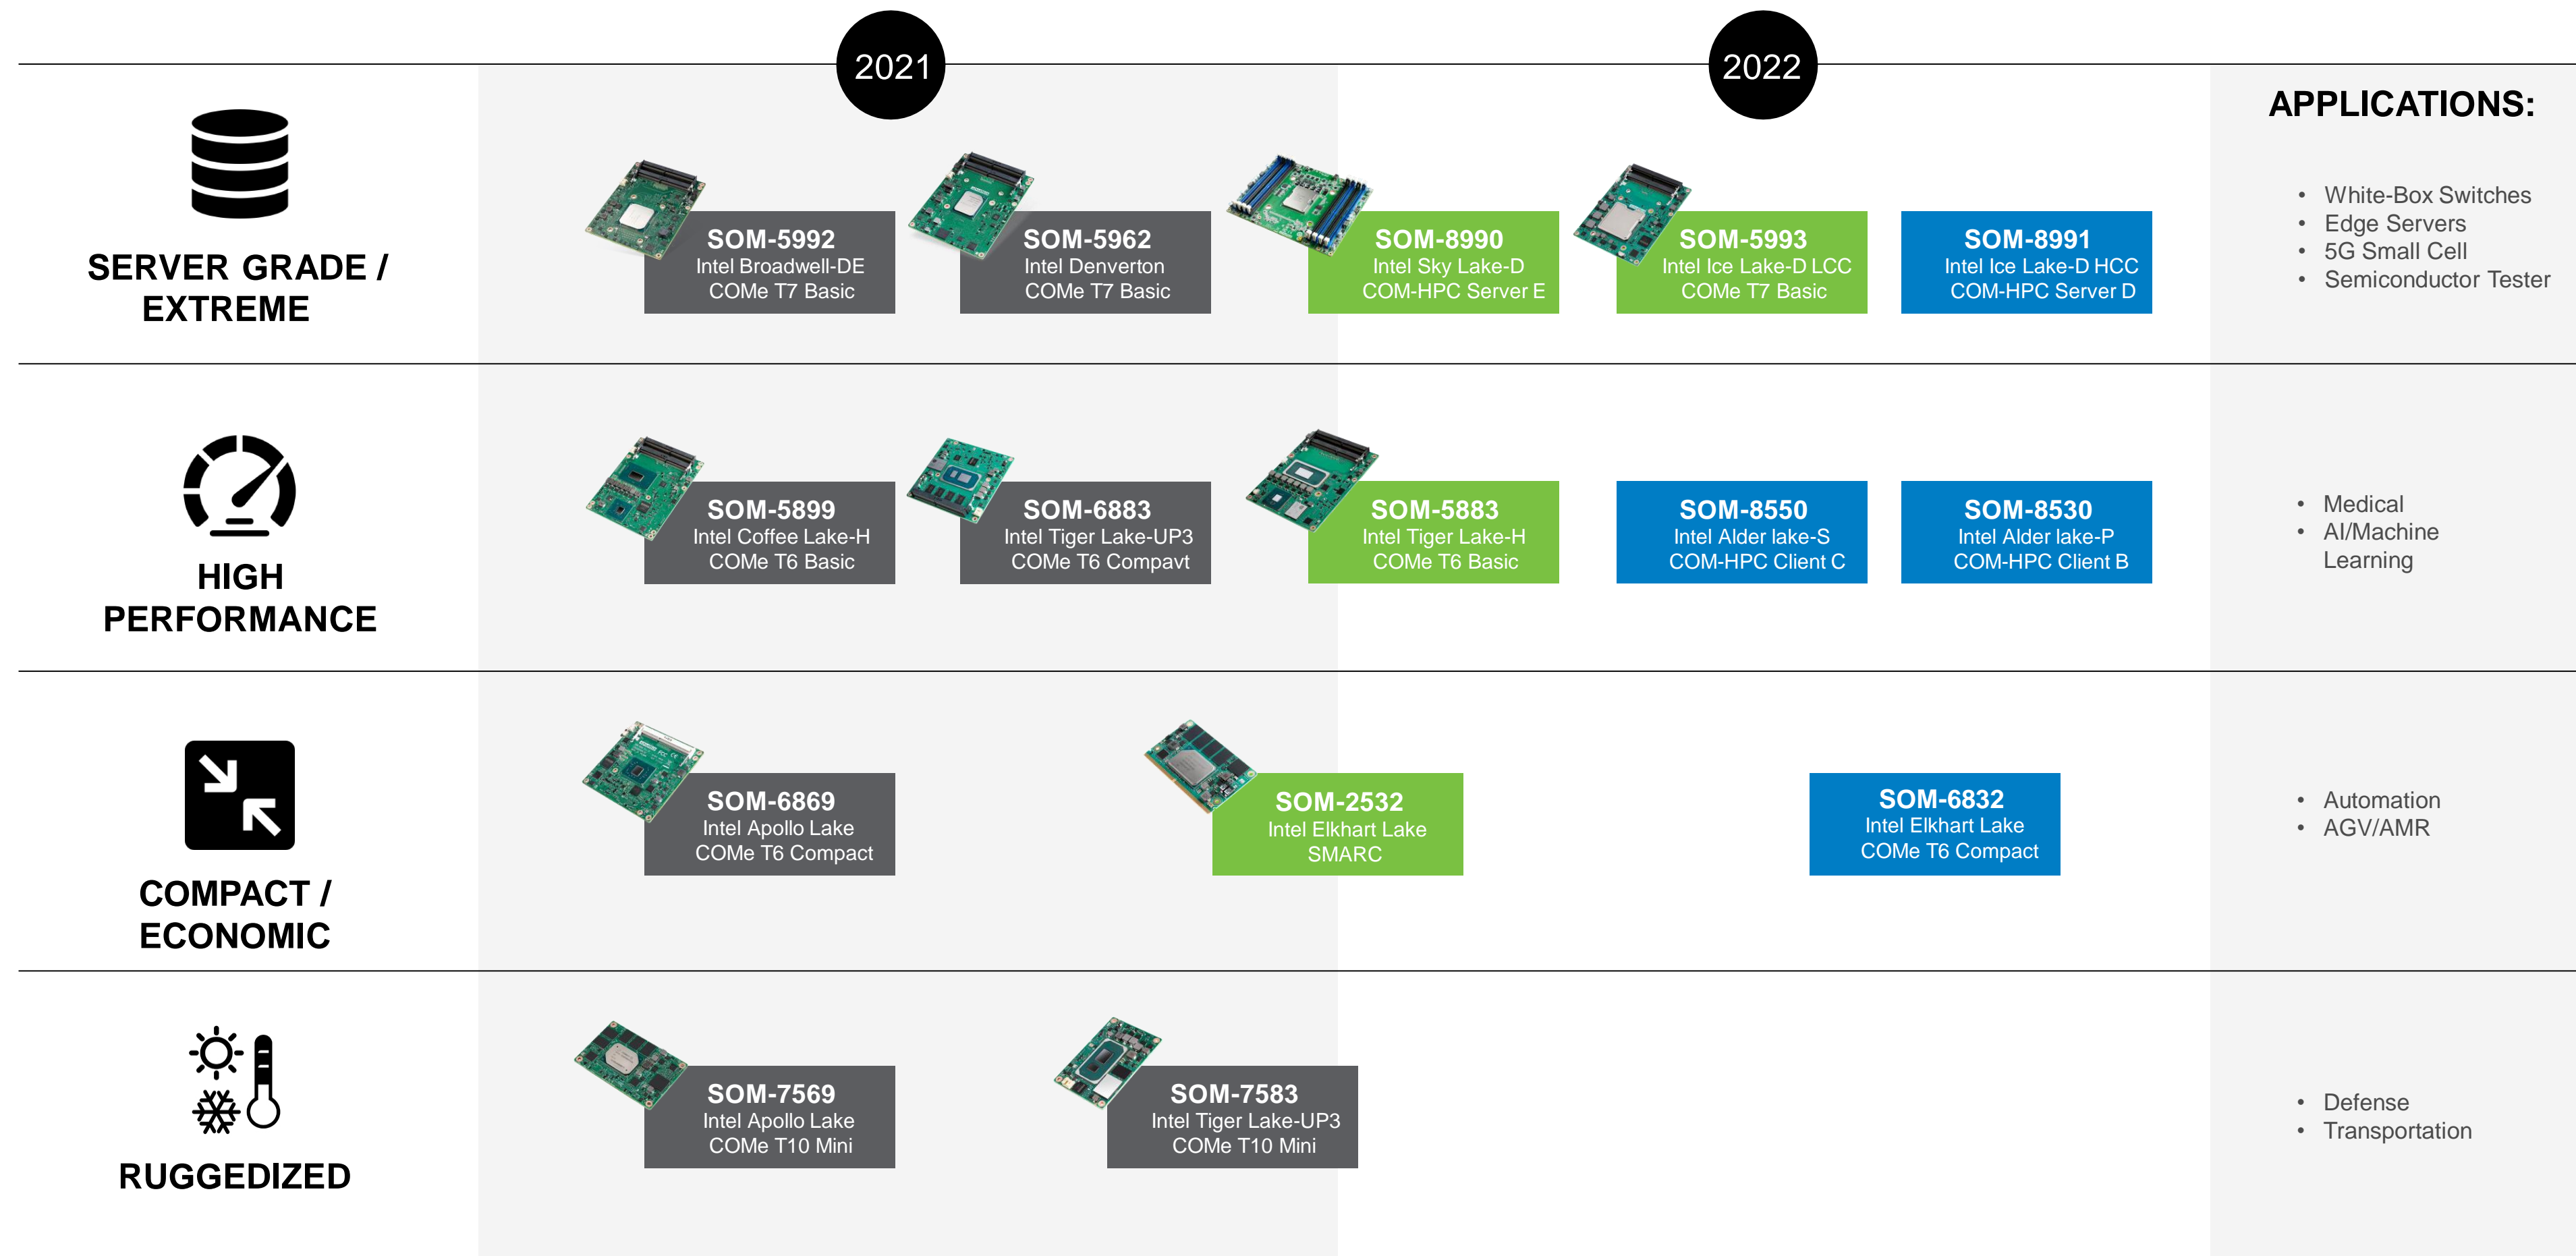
2021

2022

APPLICATIONS:

SERVER GRADE / EXTREME

SOM-5992
Intel Broadwell-DE
COMe T7 Basic

SOM-5962
Intel Denverton
COMe T7 Basic

SOM-8990
Intel Sky Lake-D
COM-HPC Server E

SOM-5993
Intel Ice Lake-D LCC
COMe T7 Basic

SOM-8991
Intel Ice Lake-D HCC
COM-HPC Server D

• White-Box Switches
• Edge Servers
• 5G Small Cell
• Semiconductor Tester

HIGH PERFORMANCE

SOM-5899
Intel Coffee Lake-H
COMe T6 Basic

SOM-6883
Intel Tiger Lake-UP3
COMe T6 Compavt

SOM-5883
Intel Tiger Lake-H
COMe T6 Basic

SOM-8550
Intel Alder lake-S
COM-HPC Client C

SOM-8530
Intel Alder lake-P
COM-HPC Client B

• Medical
• AI/Machine Learning

COMPACT / ECONOMIC

SOM-6869
Intel Apollo Lake
COMe T6 Compact

SOM-2532
Intel Elkhart Lake
SMARC

SOM-6832
Intel Elkhart Lake
COMe T6 Compact

• Automation
• AGV/AMR

RUGGEDIZED

SOM-7569
Intel Apollo Lake
COMe T10 Mini

SOM-7583
Intel Tiger Lake-UP3
COMe T10 Mini

• Defense
• Transportation